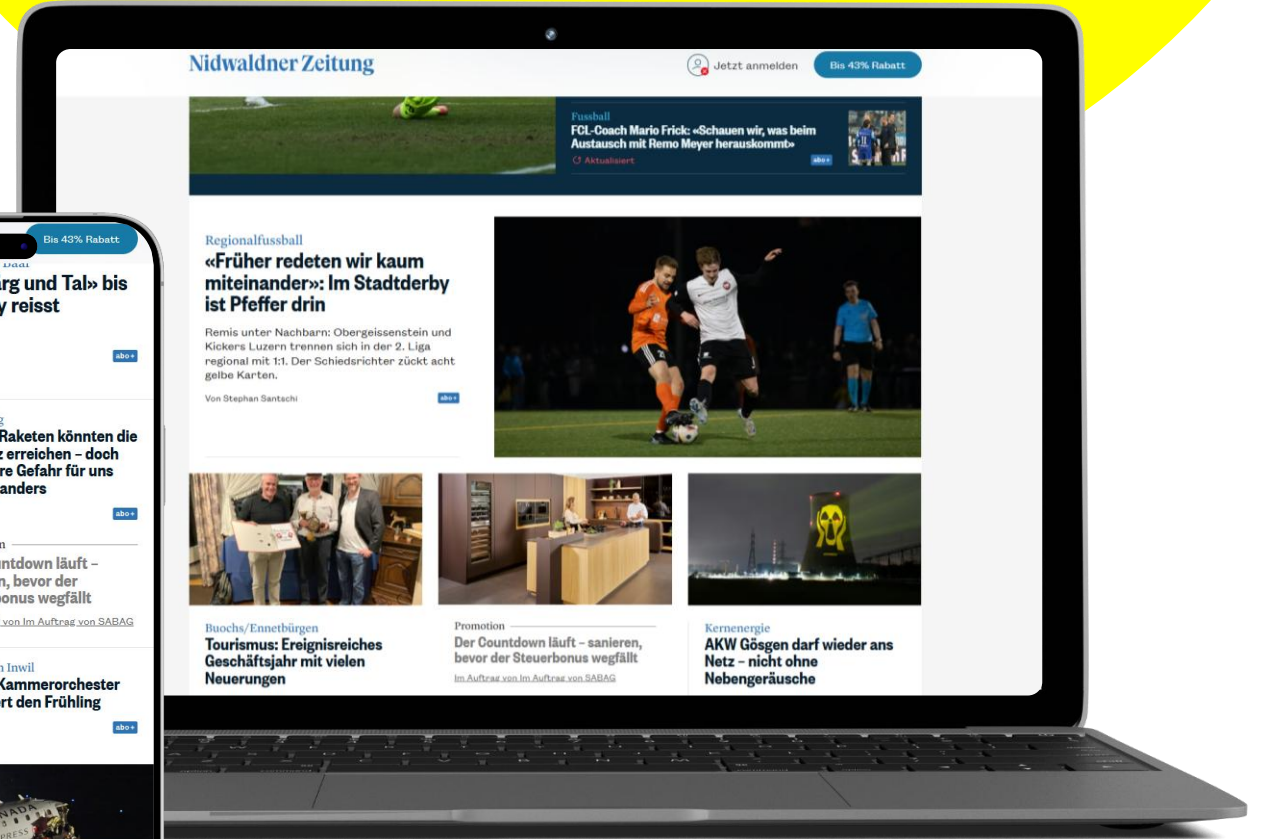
Nidwaldner Zeitung

Jetzt anmelden

Bis 43% Rabatt

Fussball
FCL-Coach Mario Frick: «Schauen wir, was beim Austausch mit Remo Meyer herauskommt»
Aktualisiert
abo+

Regionalfussball
«Früher redeten wir kaum miteinander»: Im Stadtderby ist Pfeffer drin

Remis unter Nachbarn: Obergeissenstein und Kickers Luzern trennen sich in der 2. Liga regional mit 1:1. Der Schiedsrichter zückt acht gelbe Karten.

Von Stephan Santschi
abo+

Buochs/Ennetbürgen
Tourismus: Ereignisreiches Geschäftsjahr mit vielen Neuerungen

Promotion
Der Countdown läuft – sanieren, bevor der Steuerbonus wegfällt
Im Auftrag von Im Auftrag von SABAG

Kernenergie
AKW Gösgen darf wieder ans Netz – nicht ohne Nebengeräusche

Bis 43% Rabatt
Baar
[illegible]rg und Tal» bis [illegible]y reisst
abo+

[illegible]g
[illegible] Raketen könnten die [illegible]z erreichen – doch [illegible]re Gefahr für uns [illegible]anders
abo+

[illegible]n
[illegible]ntdown läuft – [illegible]n, bevor der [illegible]bonus wegfällt
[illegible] von Im Auftrag von SABAG

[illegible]n Inwil
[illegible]Kammerorchester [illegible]rt den Frühling
abo+